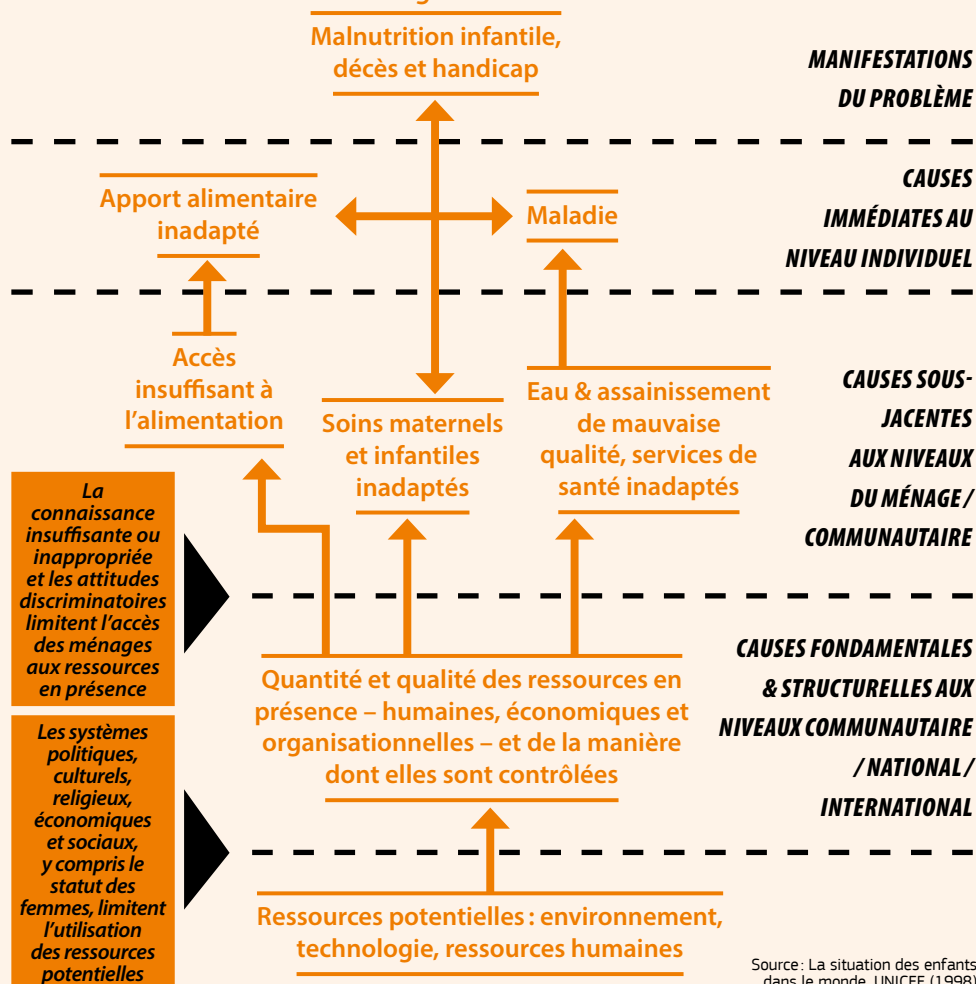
Malnutrition infantile, décès et handicap

MANIFESTATIONS DU PROBLÈME

Apport alimentaire inadapté

Maladie

CAUSES IMMÉDIATES AU NIVEAU INDIVIDUEL

Accès insuffisant à l'alimentation

Soins maternels et infantiles inadaptés

Eau & assainissement de mauvaise qualité, services de santé inadaptés

CAUSES SOUS-JACENTES AUX NIVEAUX DU MÉNAGE / COMMUNAUTAIRE

La connaissance insuffisante ou inappropriée et les attitudes discriminatoires limitent l'accès des ménages aux ressources en présence

Quantité et qualité des ressources en présence – humaines, économiques et organisationnelles – et de la manière dont elles sont contrôlées

CAUSES FONDAMENTALES & STRUCTURELLES AUX NIVEAUX COMMUNAUTAIRE / NATIONAL / INTERNATIONAL

Les systèmes politiques, culturels, religieux, économiques et sociaux, y compris le statut des femmes, limitent l'utilisation des ressources potentielles

Ressources potentielles : environnement, technologie, ressources humaines

Source : La situation des enfants dans le monde, UNICEF (1998)